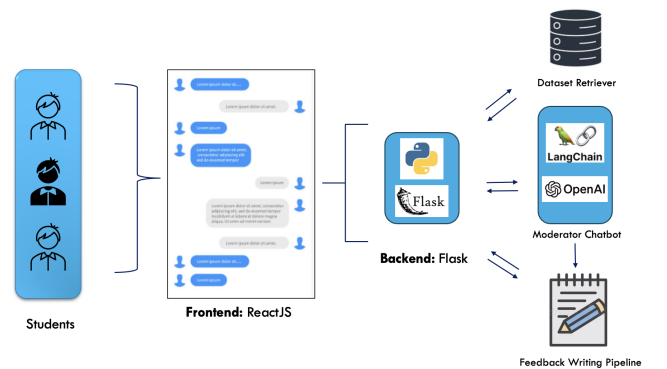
Students

Lorem ipsum dolor sit...

Lorem ipsum dolor sit amet.

Lorem ipsum

Lorem ipsum dolor sit amet, consectetur adipiscing elit, sed do eiusmod tempor.

Lorem ipsum

Lorem ipsum dolor sit amet, consectetur adipiscing elit, sed do eiusmod tempor incididunt ut labore et dolore magna aliqua.

Lorem ipsum dolor sit amet.

Lorem ipsum dolor sit...

Lorem ipsum

Frontend: ReactJS

Flask

Backend: Flask

Dataset Retriever

LangChain

OpenAI

Moderator Chatbot

Feedback Writing Pipeline